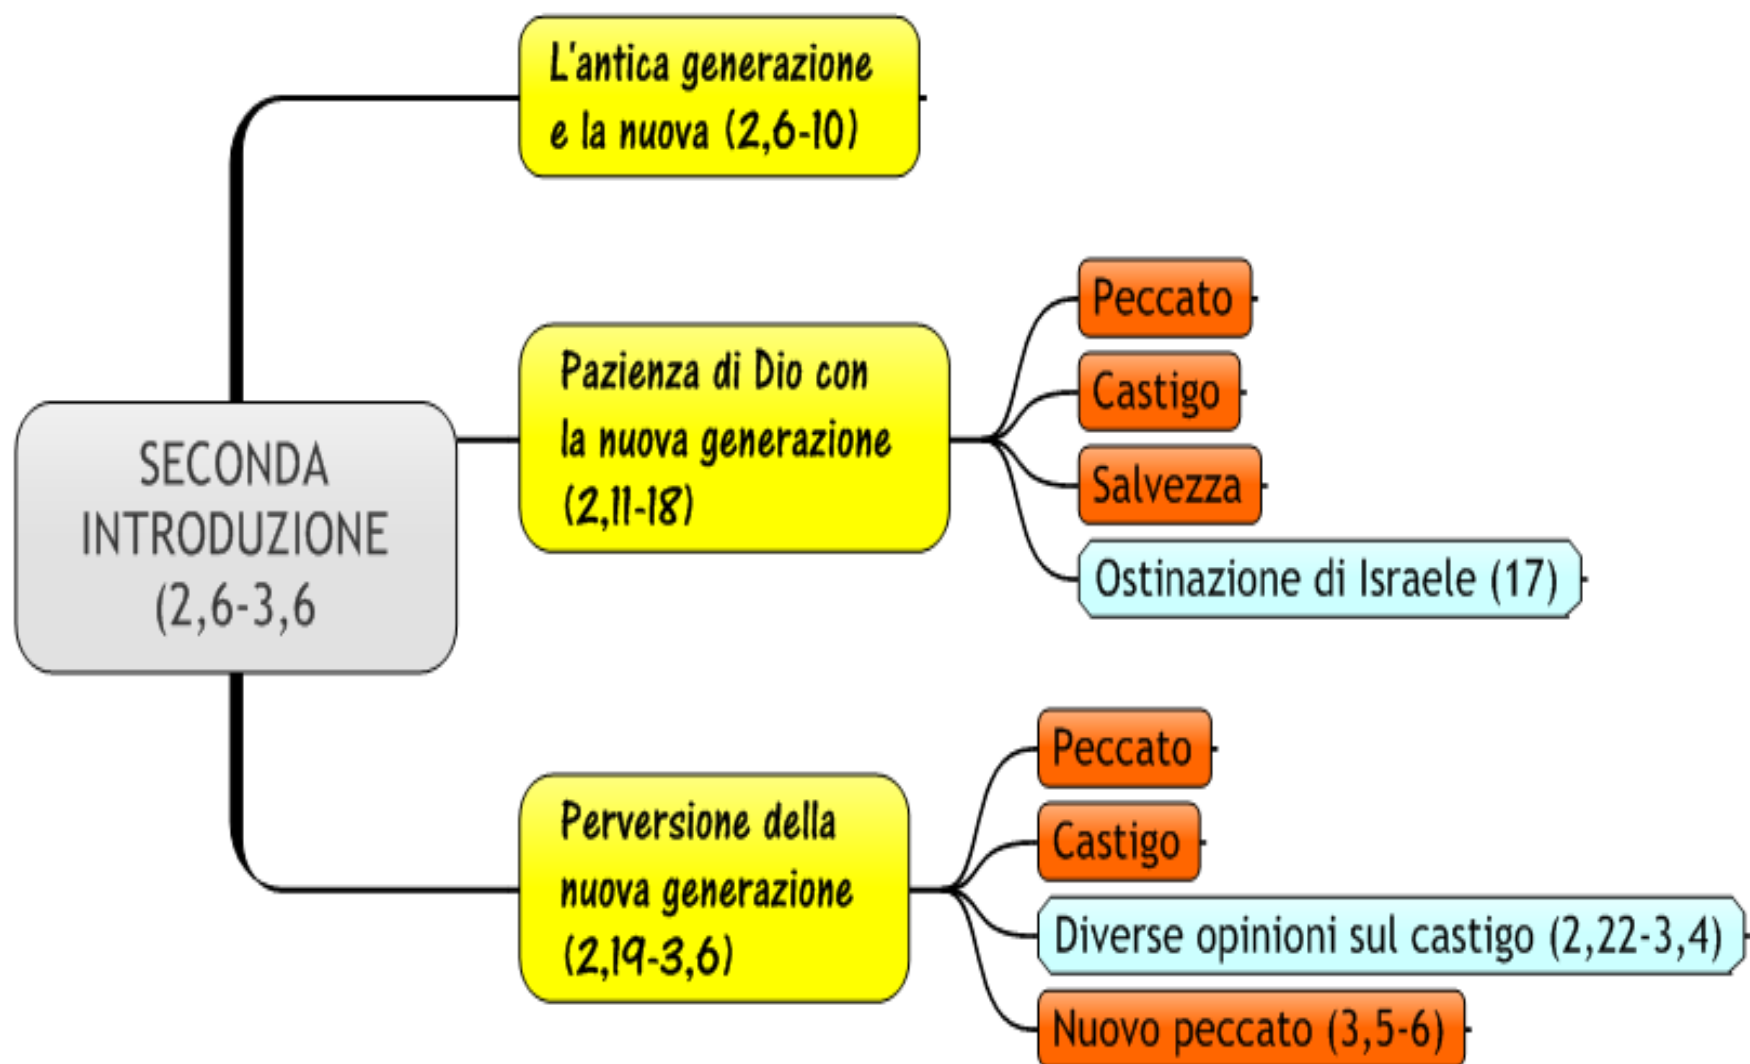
SECONDA INTRODUZIONE (2,6-3,6

L'antica generazione e la nuova (2,6-10)

Pazienza di Dio con la nuova generazione (2,11-18)

Peccato

Castigo

Salvezza

Ostinazione di Israele (17)

Perversione della nuova generazione (2,19-3,6)

Peccato

Castigo

Diverse opinioni sul castigo (2,22-3,4)

Nuovo peccato (3,5-6)